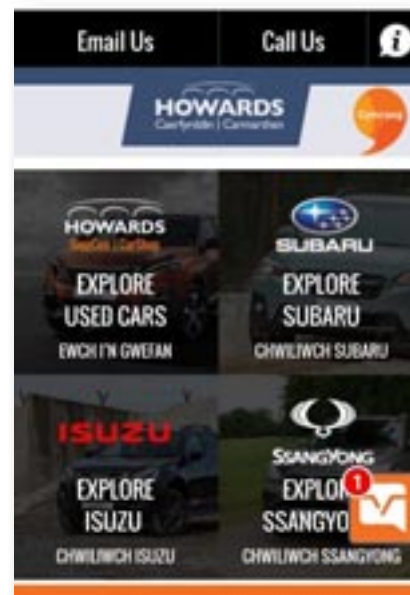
Email Us
Call Us
i

HOWARDS
Caerfyrddin | Carmarthen

Cymraeg

HOWARDS
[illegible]

EXPLORE USED CARS
EWCH I'N GWEFAN

SUBARU
EXPLORE SUBARU
CHWILIWCH SUBARU

ISUZU
EXPLORE ISUZU
CHWILIWCH ISUZU

SSANGYONG
EXPLOR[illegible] SSANGYO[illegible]
CHWILIWCH SSANGYONG

1